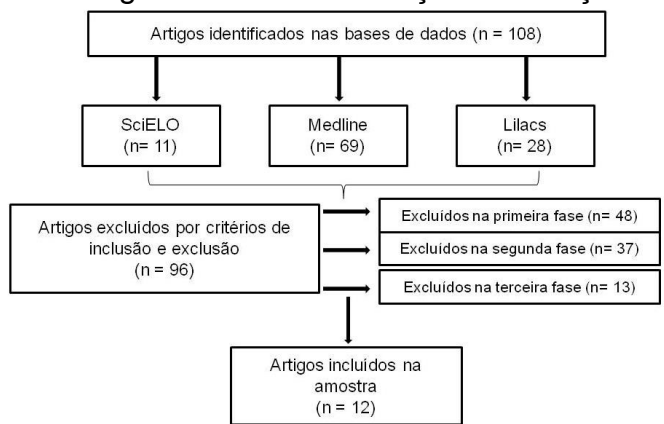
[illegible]

Artigos identificados nas bases de dados (n = 108)

SciELO (n= 11)

Medline (n= 69)

Lilacs (n= 28)

Artigos excluídos por critérios de inclusão e exclusão (n = 96)

Excluídos na primeira fase (n= 48)

Excluídos na segunda fase (n= 37)

Excluídos na terceira fase (n= 13)

Artigos incluídos na amostra (n = 12)